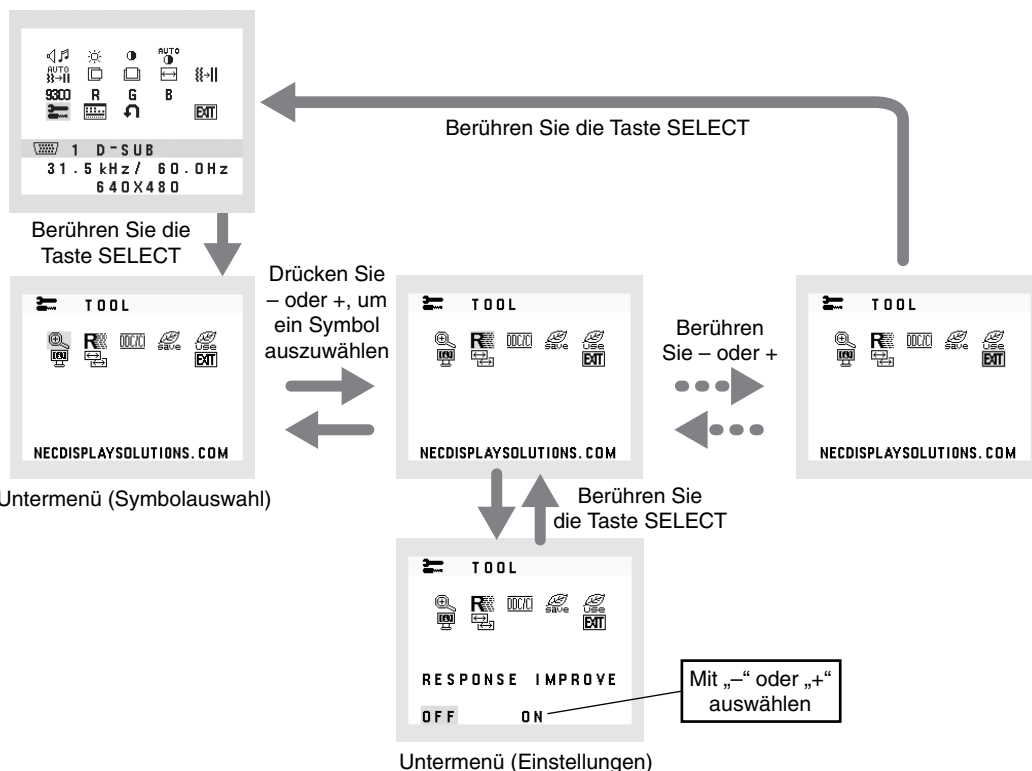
AUTO
AUTO
9300 R G B
EXIT
1 D-SUB
31.5kHz/ 60.0Hz
640X480

Berühren Sie die Taste SELECT

Berühren Sie die Taste SELECT

Drücken Sie – oder +, um ein Symbol auszuwählen

Berühren Sie – oder +

TOOL
DDC/CI save Use EXIT
NECDISPLAYSOLUTIONS.COM

TOOL
DDC/CI save Use EXIT
NECDISPLAYSOLUTIONS.COM

TOOL
DDC/CI save Use EXIT
NECDISPLAYSOLUTIONS.COM

Untermenü (Symbolauswahl)

Berühren Sie die Taste SELECT

TOOL
DDC/CI save Use EXIT
RESPONSE IMPROVE
OFF ON

Mit „–“ oder „+“ auswählen

Untermenü (Einstellungen)